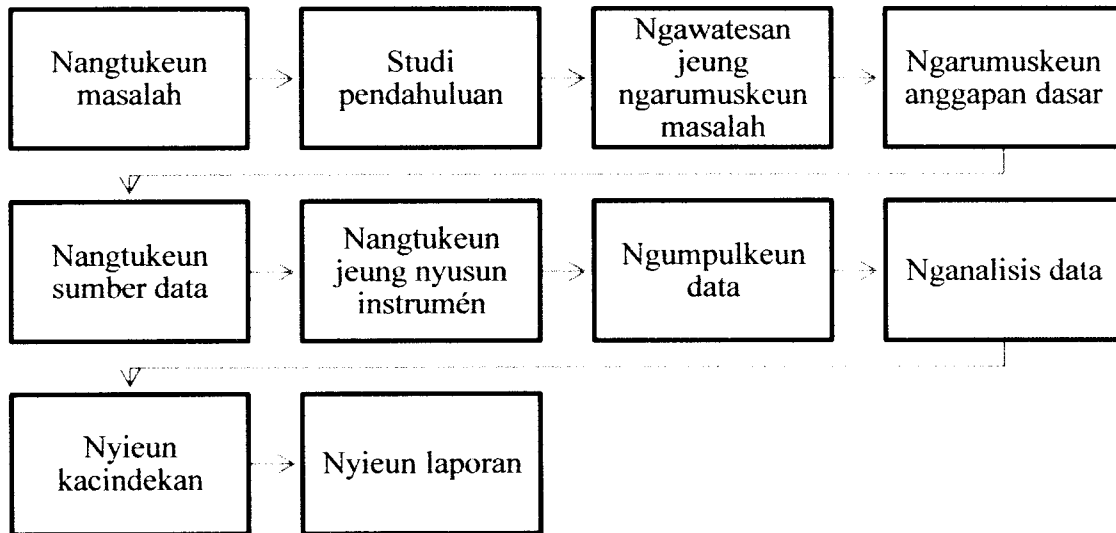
Nangtukeun masalah

Studi pendahuluan

Ngawatesan jeung ngarumuskeun masalah

Ngarumuskeun anggapan dasar

Nangtukeun sumber data

Nangtukeun jeung nyusun instrumén

Ngumpulkeun data

Nganalisis data

Nyieun kacindekan

Nyieun laporan